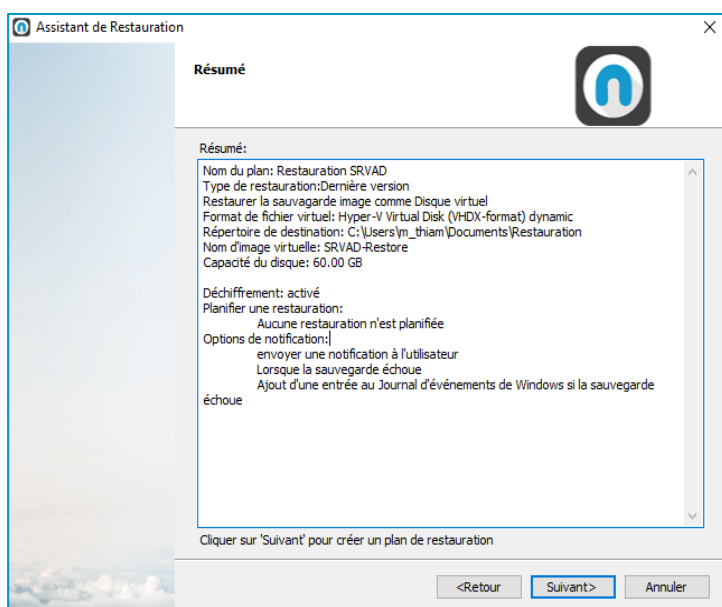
Assistant de Restauration

Résumé

Résumé:

Nom du plan: Restauration SRVAD
Type de restauration:Dernière version
Restaurer la sauvegarde image comme Disque virtuel
Format de fichier virtuel: Hyper-V Virtual Disk (VHDX-format) dynamic
Répertoire de destination: C:\Users\m_thiam\Documents\Restauration
Nom d'image virtuelle: SRVAD-Restore
Capacité du disque: 60.00 GB

Déchiffrement: activé
Planifier une restauration:
Aucune restauration n'est planifiée
Options de notification:
envoyer une notification à l'utilisateur
Lorsque la sauvegarde échoue
Ajout d'une entrée au Journal d'événements de Windows si la sauvegarde échoue

Cliquer sur 'Suivant' pour créer un plan de restauration

<Retour | Suivant> | Annuler